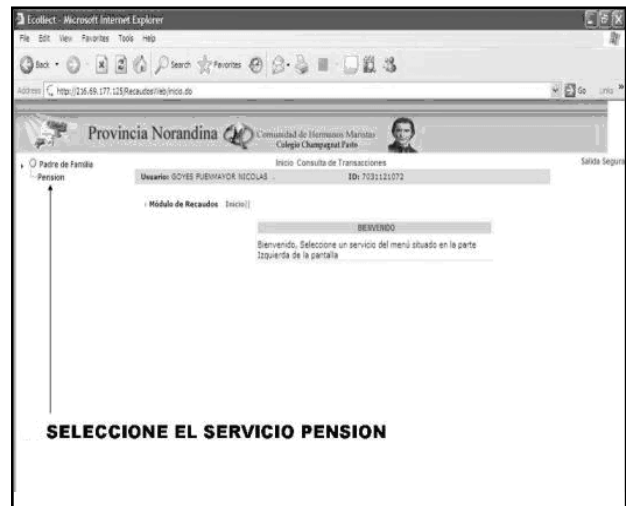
Ecollect - Microsoft Internet Explorer

File Edit View Favorites Tools Help

Back Search Favorites

Address http://216.55.177.125/Recaudos/Web/inicio.do

Go Links

Provincia Norandina Comunidad de Hermanos Maristas Colegio Champagnat Pasto

Padre de Familia

Pension

Inicio Consulta de Transacciones

Salida Segura

Usuario: GOYES PUENMAYOR NICOLAS

ID: 7031121072

Módulo de Recaudos Inicio||

BIENVENIDO

Bienvenido, Seleccione un servicio del menú situado en la parte Izquierda de la pantalla

SELECCIONE EL SERVICIO PENSION